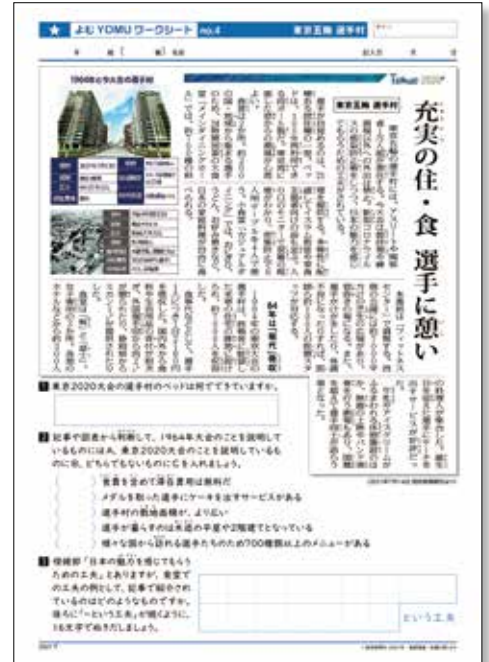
よむ YOMU ワークシート no.4 東京五輪 選手村

1964年と今大会の選手村

東京五輪 選手村

充実の住・食 選手に憩い

1 東京2020大会の選手村のベッドは何でできていますか。

2 記事で囲まれた部分から判断して、1964年大会のことを説明しているものにはA、東京2020大会のことを説明しているものにはB、どちらでもないものにCを入れましょう。

食費を含めて滞在費用は無料だ

メダルを取った選手にケーキを出すサービスがある

選手村の敷地面積が、より広い

選手が暮らすのは木造の平屋や2階建てとなっている

様々な国から訪れる選手たちのため700種類以上のメニューがある

3 傍線部「日本の魅力を感じてもらうための工夫」とありますが、食堂での工夫の例として、記事で紹介されているのはどのようなものですか。後ろに「～という工夫」が続くように、16文字で抜き出しましょう。

という工夫